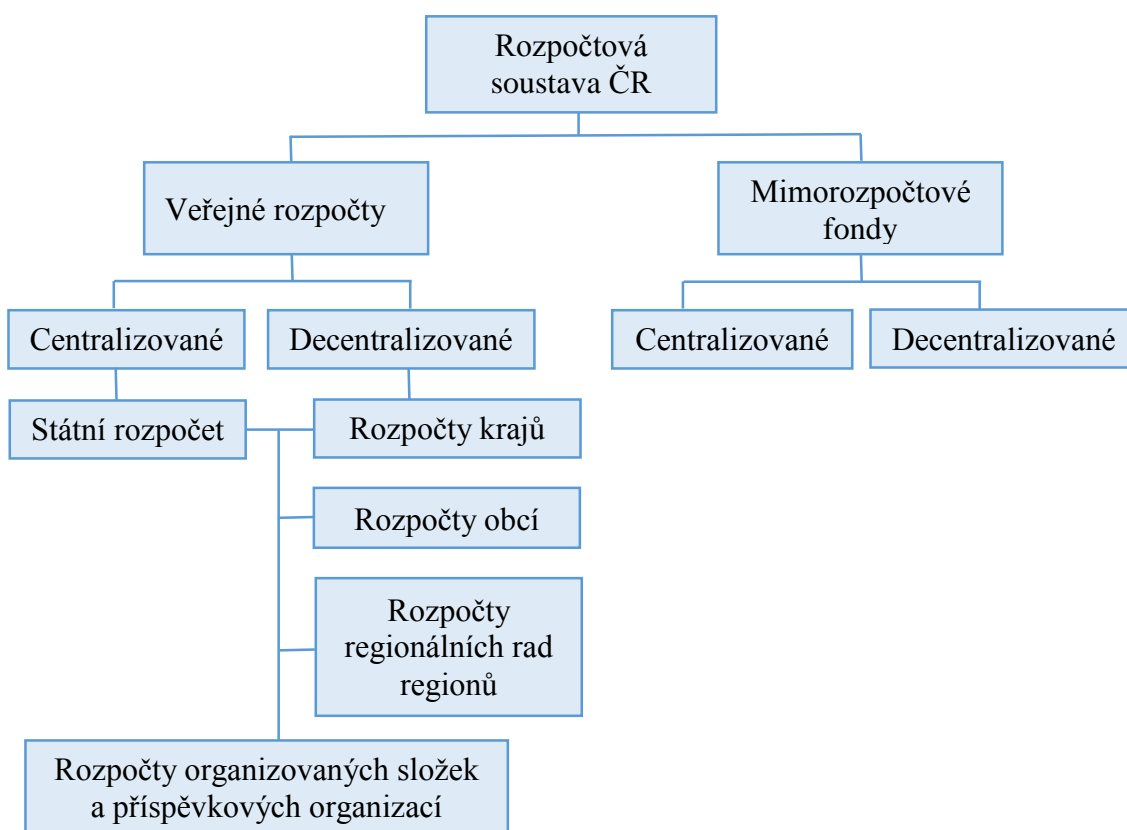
Rozpočtová soustava ČR

Veřejné rozpočty

Mimorozpočtové fondy

Centralizované

Decentralizované

Centralizované

Decentralizované

Státní rozpočet

Rozpočty krajů

Rozpočty obcí

Rozpočty regionálních rad regionů

Rozpočty organizovaných složek a příspěvkových organizací